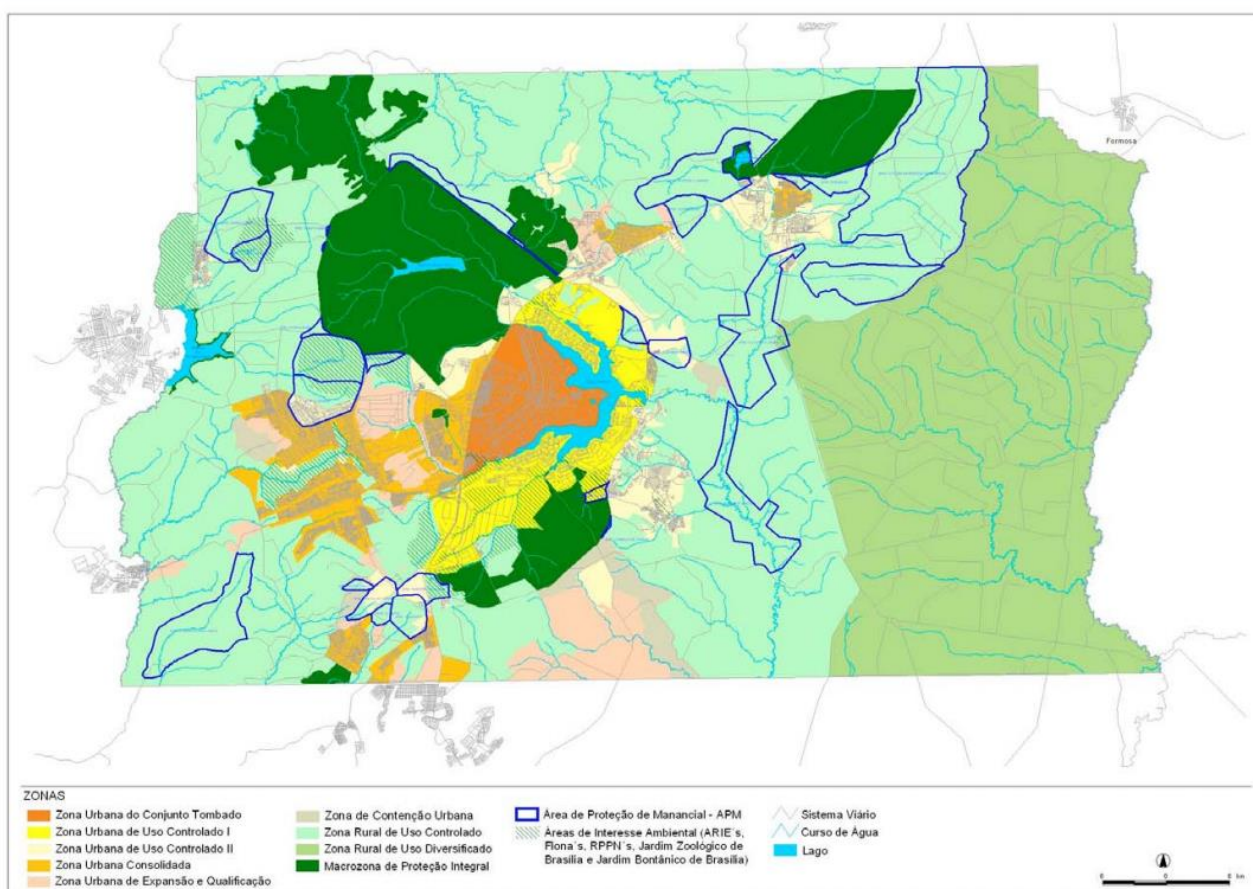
Formosa

ZONAS
Zona Urbana do Conjunto Tombado
Zona Urbana de Uso Controlado I
Zona Urbana de Uso Controlado II
Zona Urbana Consolidada
Zona Urbana de Expansão e Qualificação

Zona de Contenção Urbana
Zona Rural de Uso Controlado
Zona Rural de Uso Diversificado
Macrozona de Proteção Integral

Área de Proteção de Manancial - APM
Áreas de Interesse Ambiental (ARIE´s, Flona´s, RPPN´s, Jardim Zoológico de Brasília e Jardim Bontânico de Brasília)

Sistema Viário
Curso de Água
Lago

km